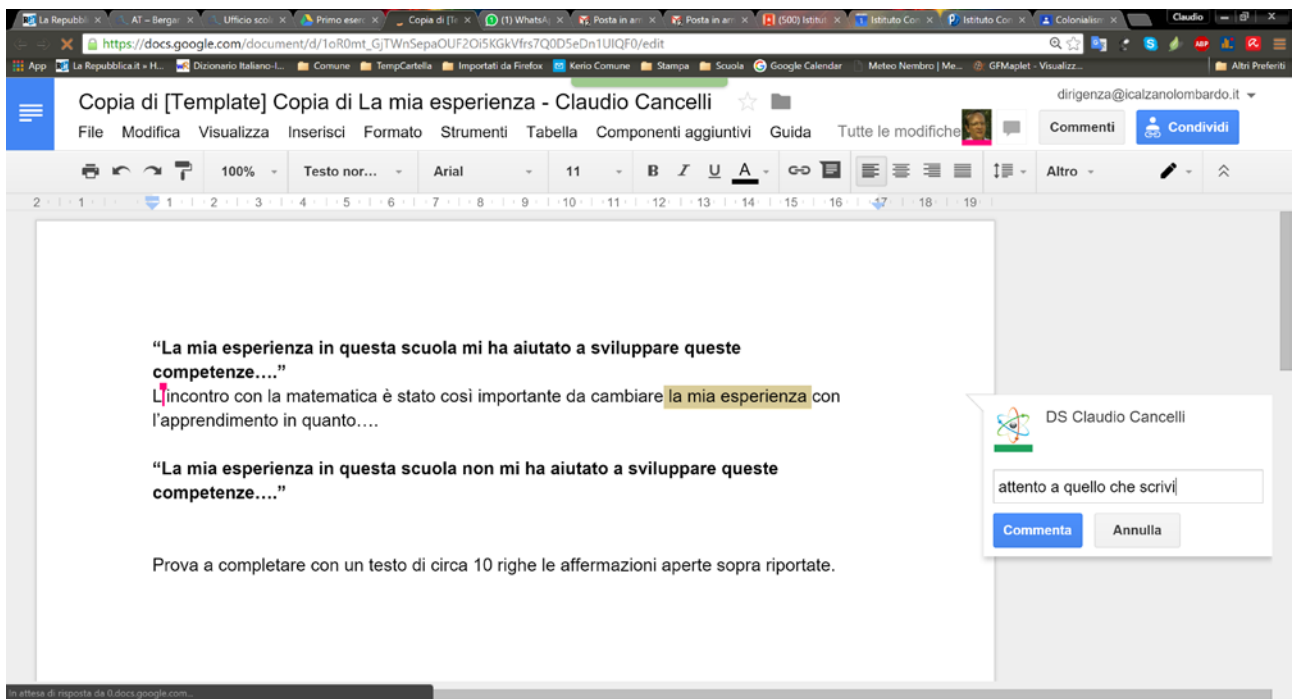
La Repubbli × | AT – Bergar × | Ufficio scol × | Primo eserc × | Copia di [Te × | (1) WhatsA × | Posta in arr × | Posta in arr × | (500) Istitu × | Istituto Con × | Istituto Con × | Colonialism × | Claudio

https://docs.google.com/document/d/1oR0mt_GjTWnSepaOUF2Oi5KGkVfrs7Q0D5eDn1UIQF0/edit

App | La Repubblica.it » H... | Dizionario Italiano-I... | Comune | TempCartella | Importati da Firefox | Kerio Comune | Stampa | Scuola | Google Calendar | Meteo Nembro | Me... | GFMaplet - Visualizz... | Altri Preferiti

Copia di [Template] Copia di La mia esperienza - Claudio Cancelli

dirigenza@icalzanolombardo.it

File Modifica Visualizza Inserisci Formato Strumenti Tabella Componenti aggiuntivi Guida Tutte le modifiche

Commenti | Condividi

100% | Testo nor... | Arial | 11 | B | I | U | A | Altro

2 1 1 2 3 4 5 6 7 8 9 10 11 12 13 14 15 16 17 18 19

**“La mia esperienza in questa scuola mi ha aiutato a sviluppare queste competenze….”**

L’incontro con la matematica è stato così importante da cambiare la mia esperienza con l’apprendimento in quanto….

**“La mia esperienza in questa scuola non mi ha aiutato a sviluppare queste competenze….”**

Prova a completare con un testo di circa 10 righe le affermazioni aperte sopra riportate.

DS Claudio Cancelli

attento a quello che scrivi

Commenta | Annulla

In attesa di risposta da 0.docs.google.com...